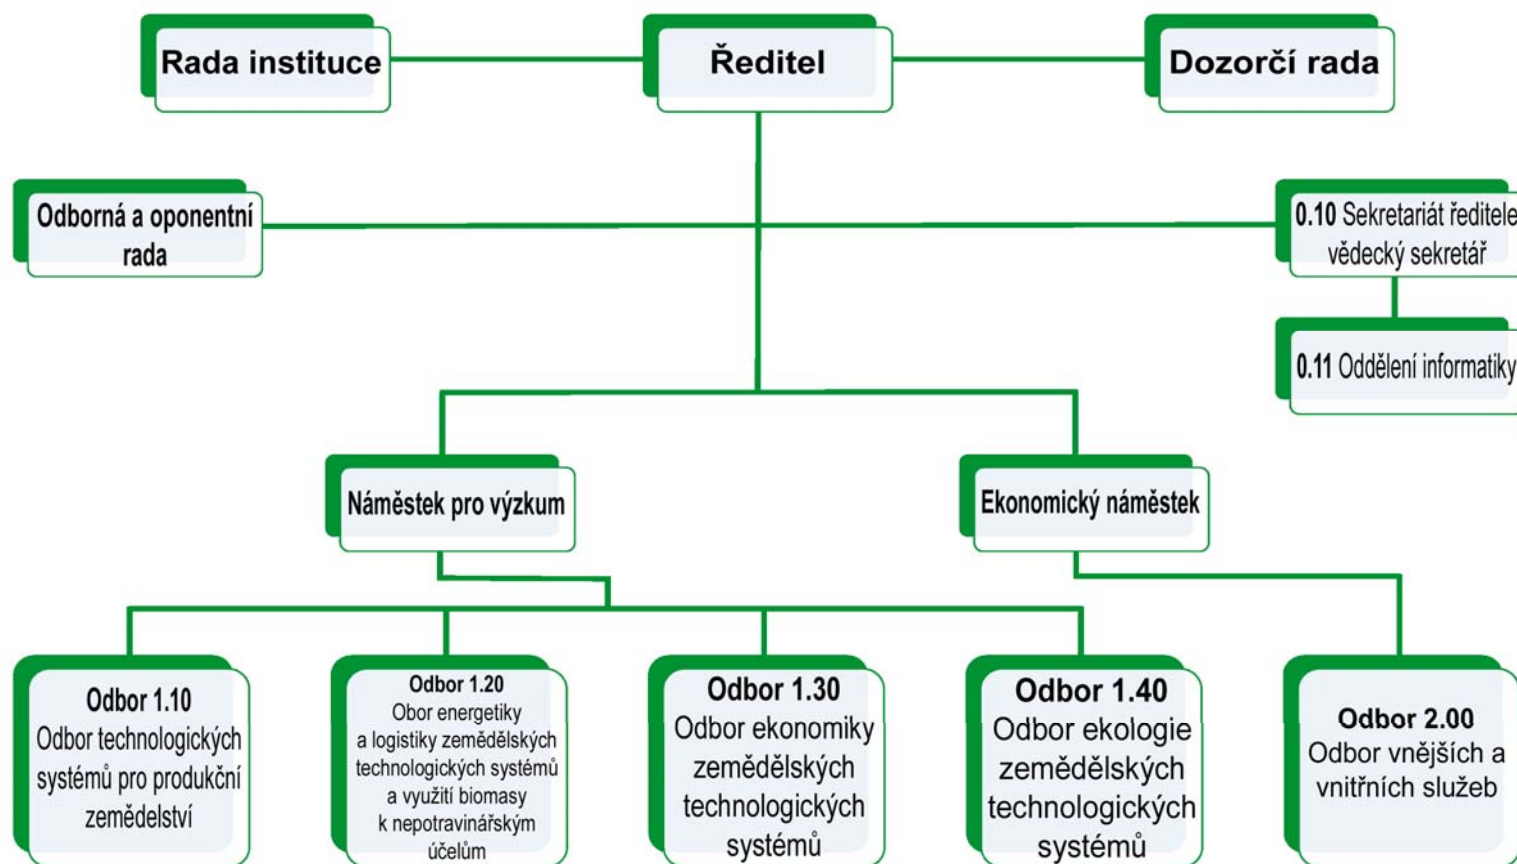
Rada instituce

Ředitel

Dozorčí rada

Odborná a oponentní rada

0.10 Sekretariát ředitele vědecký sekretář

0.11 Oddělení informatiky

Náměstek pro výzkum

Ekonomický náměstek

Odbor 1.10
Odbor technologických systémů pro produkční zemědelství

Odbor 1.20
Obor energetiky a logistiky zemědělských technologických systémů a využití biomasy k nepotravinářským účelům

Odbor 1.30
Odbor ekonomiky zemědělských technologických systémů

Odbor 1.40
Odbor ekologie zemědělských technologických systémů

Odbor 2.00
Odbor vnějších a vnitřních služeb